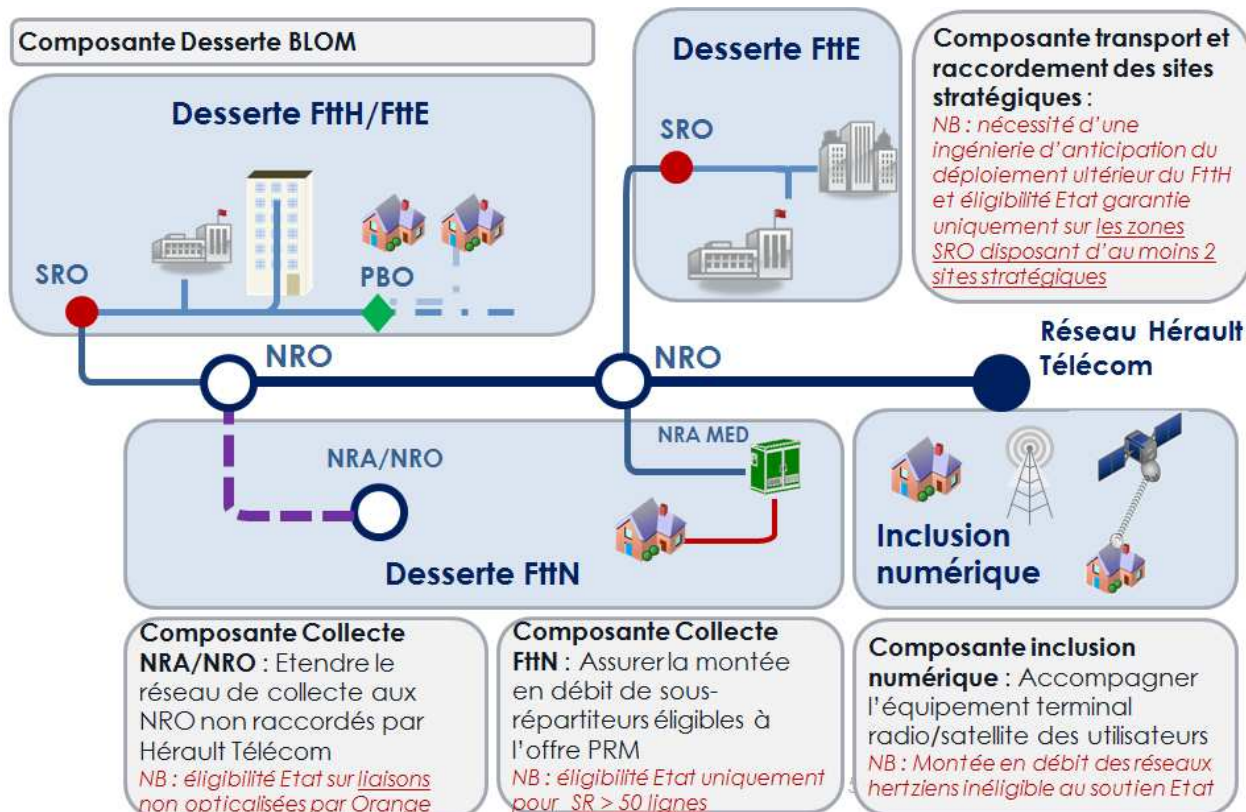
Composante Desserte BLOM

Desserte FttH/FttE

SRO

PBO

Desserte FttE

SRO

Composante transport et raccordement des sites stratégiques :
NB : nécessité d'une ingénierie d'anticipation du déploiement ultérieur du FttH et éligibilité Etat garantie uniquement sur les zones SRO disposant d'au moins 2 sites stratégiques

NRO

NRO

Réseau Hérault Télécom

NRA/NRO

NRA MED

Desserte FttN

Inclusion numérique

Composante Collecte NRA/NRO : Etendre le réseau de collecte aux NRO non raccordés par Hérault Télécom
NB : éligibilité Etat sur liaisons non opticalisées par Orange

Composante Collecte FttN : Assurer la montée en débit de sous-répartiteurs éligibles à l'offre PRM
NB : éligibilité Etat uniquement pour SR > 50 lignes

Composante inclusion numérique : Accompagner l'équipement terminal radio/satellite des utilisateurs
NB : Montée en débit des réseaux hertziens inéligible au soutien Etat